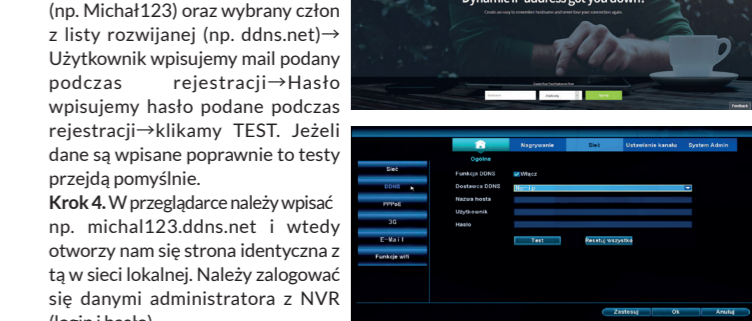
(np. Michał123) oraz wybrany człon z listy rozwijanej (np. ddns.net)→ Użytkownik wpisujemy mail podany podczas rejestracji→Hasło wpisujemy hasło podane podczas rejestracji→klikamy TEST. Jeżeli dane są wpisane poprawnie to testy przejdą pomyślnie.

**Krok 4.** W przeglądarce należy wpisać np. michal123.ddns.net i wtedy otworzy nam się strona identyczna z tą w sieci lokalnej. Należy zalogować się danymi administratora z NVR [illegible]

Dynamic IP address got you down?

Create an easy to remember hostname and never lose your connection again.

Feedback

Nagrywanie | Sieć | Ustawienia kanału | System Admin

Ogólne

Sieć

DDNS

PPPoE

3G

E-Mail

Funkcje sieci

Funkcja DDNS | Włącz

Dostawca DDNS | No-Ip

Nazwa hosta

Użytkownik

Hasło

Test | Resetuj wszystko

Zastosuj | Ok | Anuluj